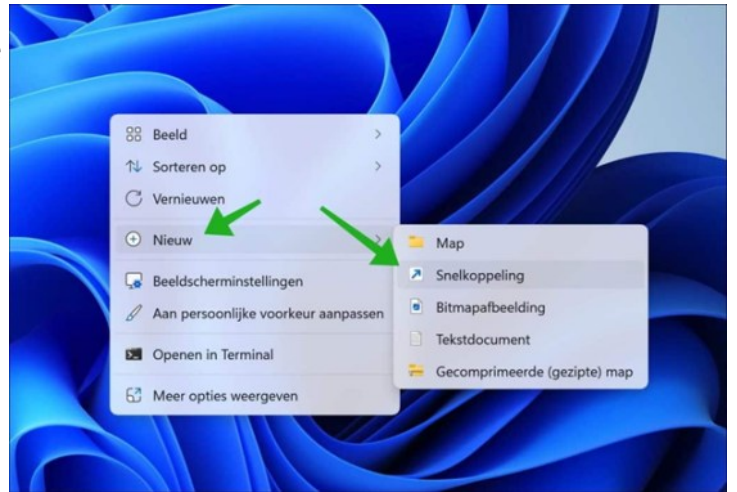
Beeld
Sorteren op
Vernieuwen
Nieuw
Beeldscherminstellingen
Aan persoonlijke voorkeur aanpassen
Openen in Terminal
Meer opties weergeven

Map
Snelkoppeling
Bitmapafbeelding
Tekstdocument
Gecomprimeerde (gezipte) map